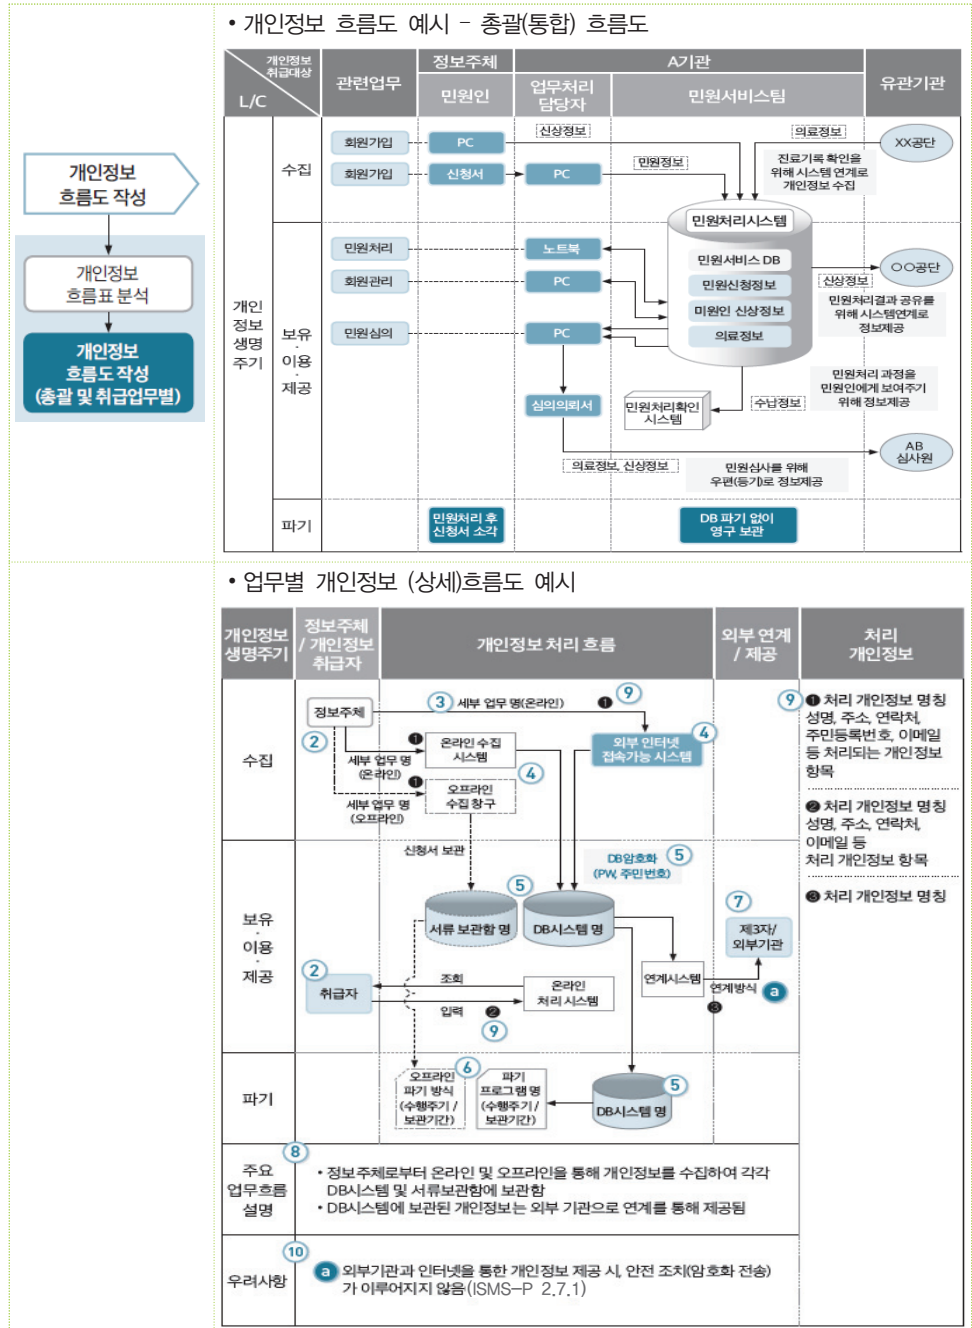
개인정보 흐름도 작성

개인정보 흐름표 분석

개인정보 흐름도 작성 (총괄 및 취급업무별)

• 개인정보 흐름도 예시 – 총괄(통합) 흐름도

| 개인정보 취급대상 L/C | | 관련업무 | 정보주체 민원인 | A기관 업무처리 담당자 | A기관 민원서비스팀 | 유관기관 |
|---|---|---|---|---|---|---|
| 개인정보 생명주기 | 수집 | 회원가입, 회원가입 | PC, 신청서 | PC | | XX공단 |
| | 보유·이용·제공 | 민원처리, 회원관리, 민원심의 | | 노트북, PC, PC, 심의의뢰서 | | OO공단, AB 심사원 |
| | 파기 | | 민원처리 후 신청서 소각 | | DB 파기 없이 영구 보관 | |

신상정보
의료정보
민원정보
진료기록 확인을 위해 시스템 연계로 개인정보 수집
민원처리시스템
민원서비스 DB
민원신청정보
미원인 신상정보
의료정보
신상정보
민원처리결과 공유를 위해 시스템연계로 정보제공
민원처리 과정을 민원인에게 보여주기 위해 정보제공
민원처리확인 시스템
수납정보
의료정보, 신상정보
민원심사를 위해 우편(등기)로 정보제공

• 업무별 개인정보 (상세)흐름도 예시

| 개인정보 생명주기 | 정보주체 / 개인정보 취급자 | 개인정보 처리 흐름 | 외부 연계 / 제공 | 처리 개인정보 |
|---|---|---|---|---|
| 수집 | 정보주체 ② | ③ 세부 업무 명(온라인) ❶ ⑨ / ❶ 온라인 수집 시스템 / 세부 업무 명 (온라인) ④ / ❶ 오프라인 수집 창구 / 세부 업무 명 (오프라인) / 외부 인터넷 접속가능 시스템 ④ | | ⑨ ❶ 처리 개인정보 명칭 성명, 주소, 연락처, 주민등록번호, 이메일 등 처리되는 개인정보 항목 / ❷ 처리 개인정보 명칭 성명, 주소, 연락처, 이메일 등 처리 개인정보 항목 / ❸ 처리 개인정보 명칭 |
| 보유·이용·제공 | ② 취급자 | 신청서 보관 / DB암호화 ⑤ (PW, 주민번호) / ⑤ 서류 보관함 명 / DB시스템 명 / 조회 / 온라인 처리 시스템 / 입력 ❷ ⑨ / 연계시스템 | ⑦ 제3자/외부기관 / 연계방식 ⓐ ❸ | |
| 파기 | | 오프라인 파기 방식 (수행주기 / 보관기간) ⑥ / 파기 프로그램 명 (수행주기 / 보관기간) / ⑤ DB시스템 명 | | |
| ⑧ 주요 업무흐름 설명 | • 정보주체로부터 온라인 및 오프라인을 통해 개인정보를 수집하여 각각 DB시스템 및 서류보관함에 보관함<br>• DB시스템에 보관된 개인정보는 외부 기관으로 연계를 통해 제공됨 | | | |
| ⑩ 우려사항 | ⓐ 외부기관과 인터넷을 통한 개인정보 제공 시, 안전 조치(암호화 전송)가 이루어지지 않음(ISMS-P 2.7.1) | | | |